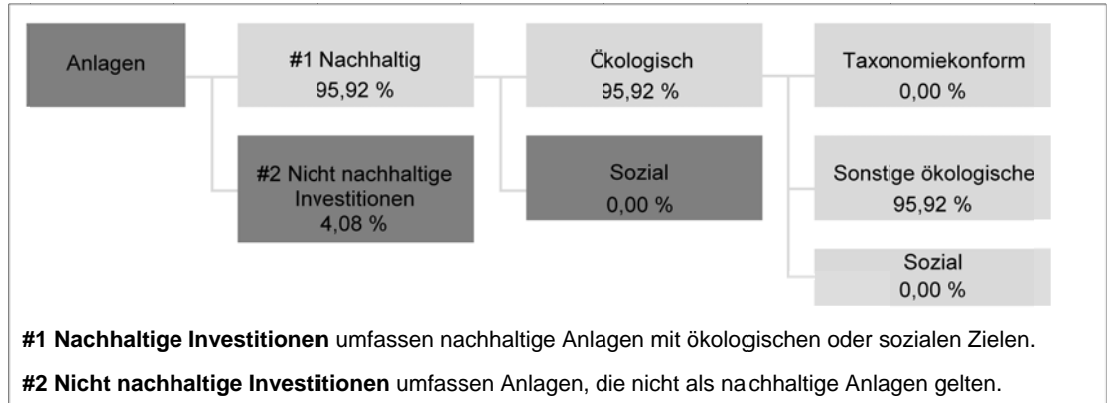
Anlagen

#1 Nachhaltig
95,92 %

Ökologisch
95,92 %

Taxonomiekonform
0,00 %

#2 Nicht nachhaltige Investitionen
4,08 %

Sozial
0,00 %

Sonstige ökologische
95,92 %

Sozial
0,00 %

**#1 Nachhaltige Investitionen** umfassen nachhaltige Anlagen mit ökologischen oder sozialen Zielen.

**#2 Nicht nachhaltige Investitionen** umfassen Anlagen, die nicht als nachhaltige Anlagen gelten.